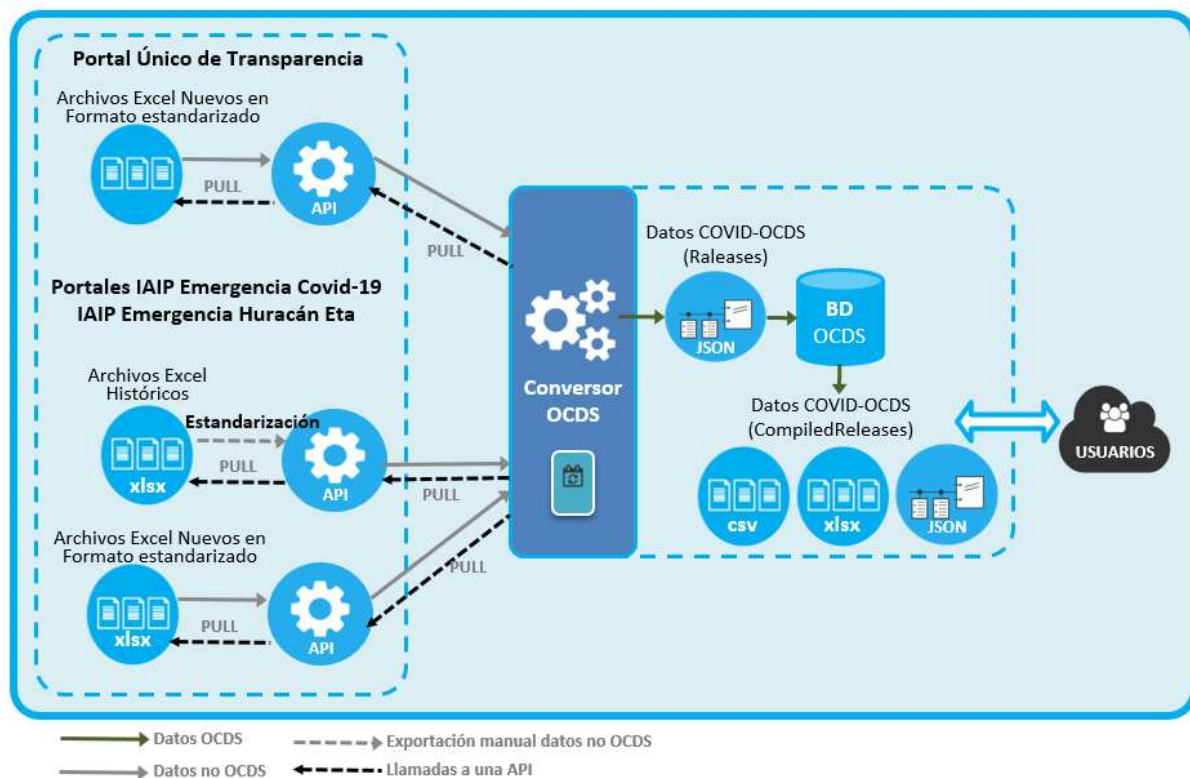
Portal Único de Transparencia

Archivos Excel Nuevos en Formato estandarizado

PULL

API

PULL

Portales IAIP Emergencia Covid-19
IAIP Emergencia Huracán Eta

Archivos Excel Históricos

Estandarización

xlsx

PULL

API

PULL

Archivos Excel Nuevos en Formato estandarizado

xlsx

PULL

API

PULL

Conversor OCDS

Datos COVID-OCDS (Raleases)

JSON

BD OCDS

Datos COVID-OCDS (CompiledReleases)

csv

xlsx

JSON

USUARIOS

Datos OCDS

Datos no OCDS

Exportación manual datos no OCDS

Llamadas a una API